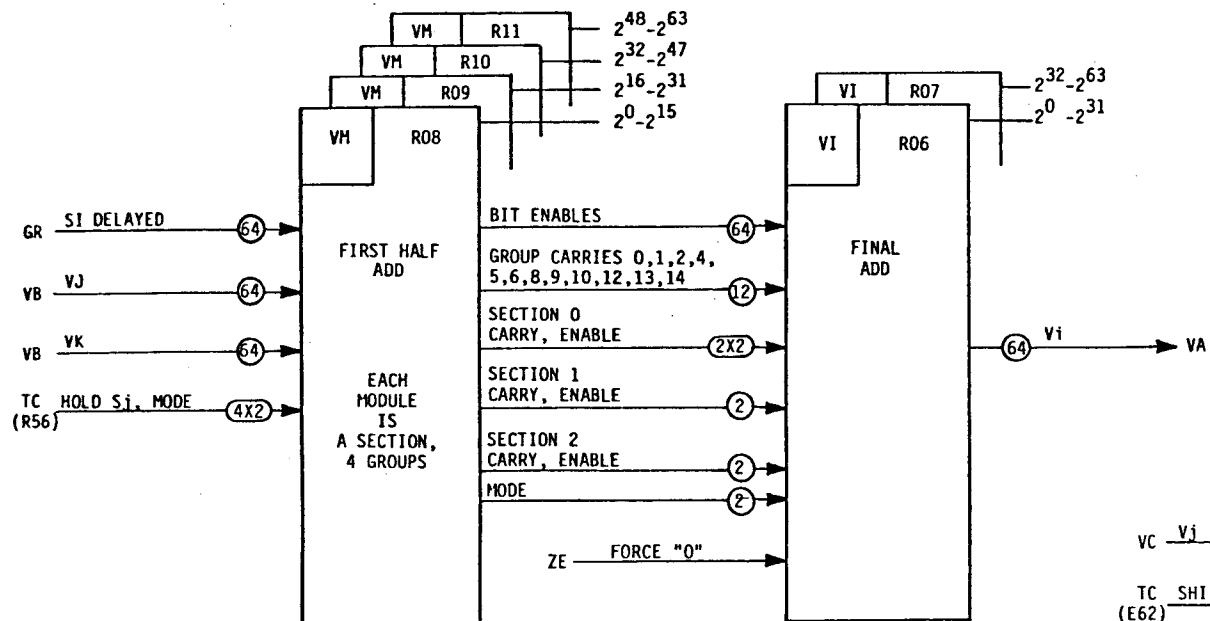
VM R11 $2^{48}-2^{63}$
VM R10 $2^{32}-2^{47}$
VM R09 $2^{16}-2^{31}$
$2^{0}-2^{15}$
VM R08

VI R07 $2^{32}-2^{63}$
$2^{0}-2^{31}$
VI R06

GR SI DELAYED 64
VB VJ 64
VB VK 64
TC (R56) HOLD Sj, MODE 4X2

FIRST HALF ADD

EACH MODULE IS A SECTION, 4 GROUPS

BIT ENABLES 64
GROUP CARRIES 0,1,2,4, 5,6,8,9,10,12,13,14 12
SECTION 0 CARRY, ENABLE 2X2
SECTION 1 CARRY, ENABLE 2
SECTION 2 CARRY, ENABLE 2
MODE 2

ZE FORCE "0"

FINAL ADD

64 Vi VA

VC Vj

TC (E62) SHI